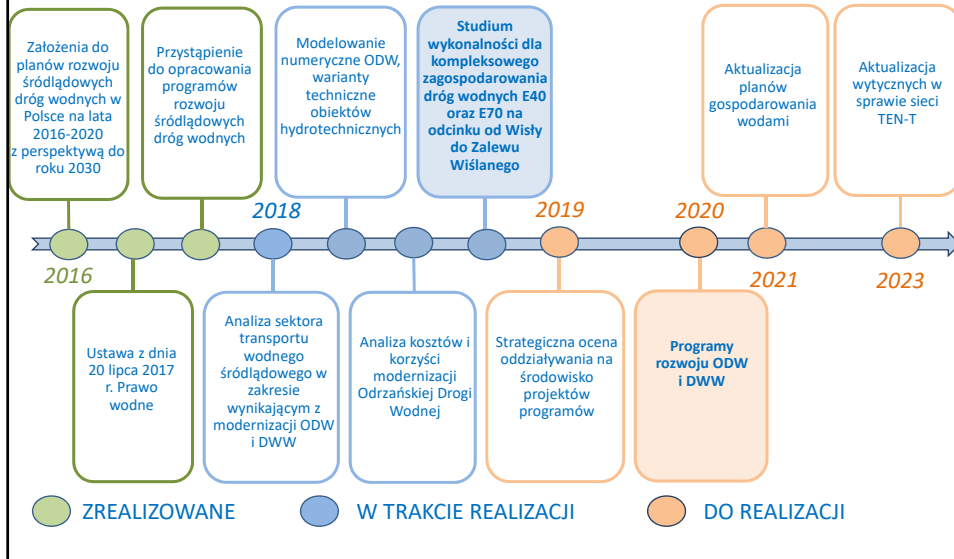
Założenia do planów rozwoju śródlądowych dróg wodnych w Polsce na lata 2016-2020 z perspektywą do roku 2030

Przystąpienie do opracowania programów rozwoju śródlądowych dróg wodnych

Modelowanie numeryczne ODW, warianty techniczne obiektów hydrotechnicznych

Studium wykonalności dla kompleksowego zagospodarowania dróg wodnych E40 oraz E70 na odcinku od Wisły do Zalewu Wiślanego

Aktualizacja planów gospodarowania wodami

Aktualizacja wytycznych w sprawie sieci TEN-T

2018

2019

2020

2016

2021

2023

Ustawa z dnia 20 lipca 2017 r. Prawo wodne

Analiza sektora transportu wodnego śródlądowego w zakresie wynikającym z modernizacji ODW i DWW

Analiza kosztów i korzyści modernizacji Odrzańskiej Drogi Wodnej

Strategiczna ocena oddziaływania na środowisko projektów programów

Programy rozwoju ODW i DWW

ZREALIZOWANE

W TRAKCIE REALIZACJI

DO REALIZACJI